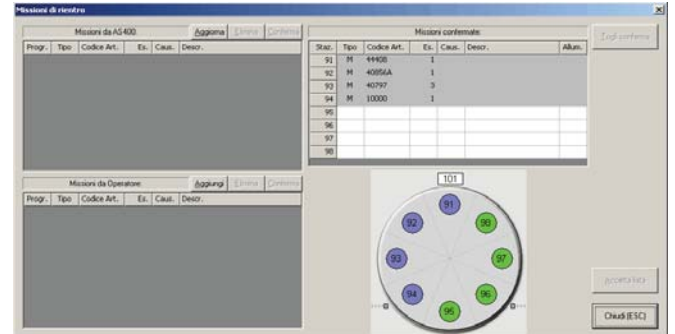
Missioni di rientro

Missioni da AS400 Aggiorna Elimina Conferma

| Progr. | Tipo | Codice Art. | Es. | Caus. | Descr. |
|---|---|---|---|---|---|

Missioni da Operatore Aggiungi Elimina Conferma

| Progr. | Tipo | Codice Art. | Es. | Caus. | Descr. |
|---|---|---|---|---|---|

Missioni confermate

| Staz. | Tipo | Codice Art. | Es. | Caus. | Descr. | Allum. |
|---|---|---|---|---|---|---|
| 91 | M | 44408 | 1 | | | |
| 92 | M | 40856A | 1 | | | |
| 93 | M | 40797 | 3 | | | |
| 94 | M | 10000 | 1 | | | |
| 95 | | | | | | |
| 96 | | | | | | |
| 97 | | | | | | |
| 98 | | | | | | |

Togli conferma

101
91
92
93
94
95
96
97
98

Accetta luce

Chiudi (ESC)